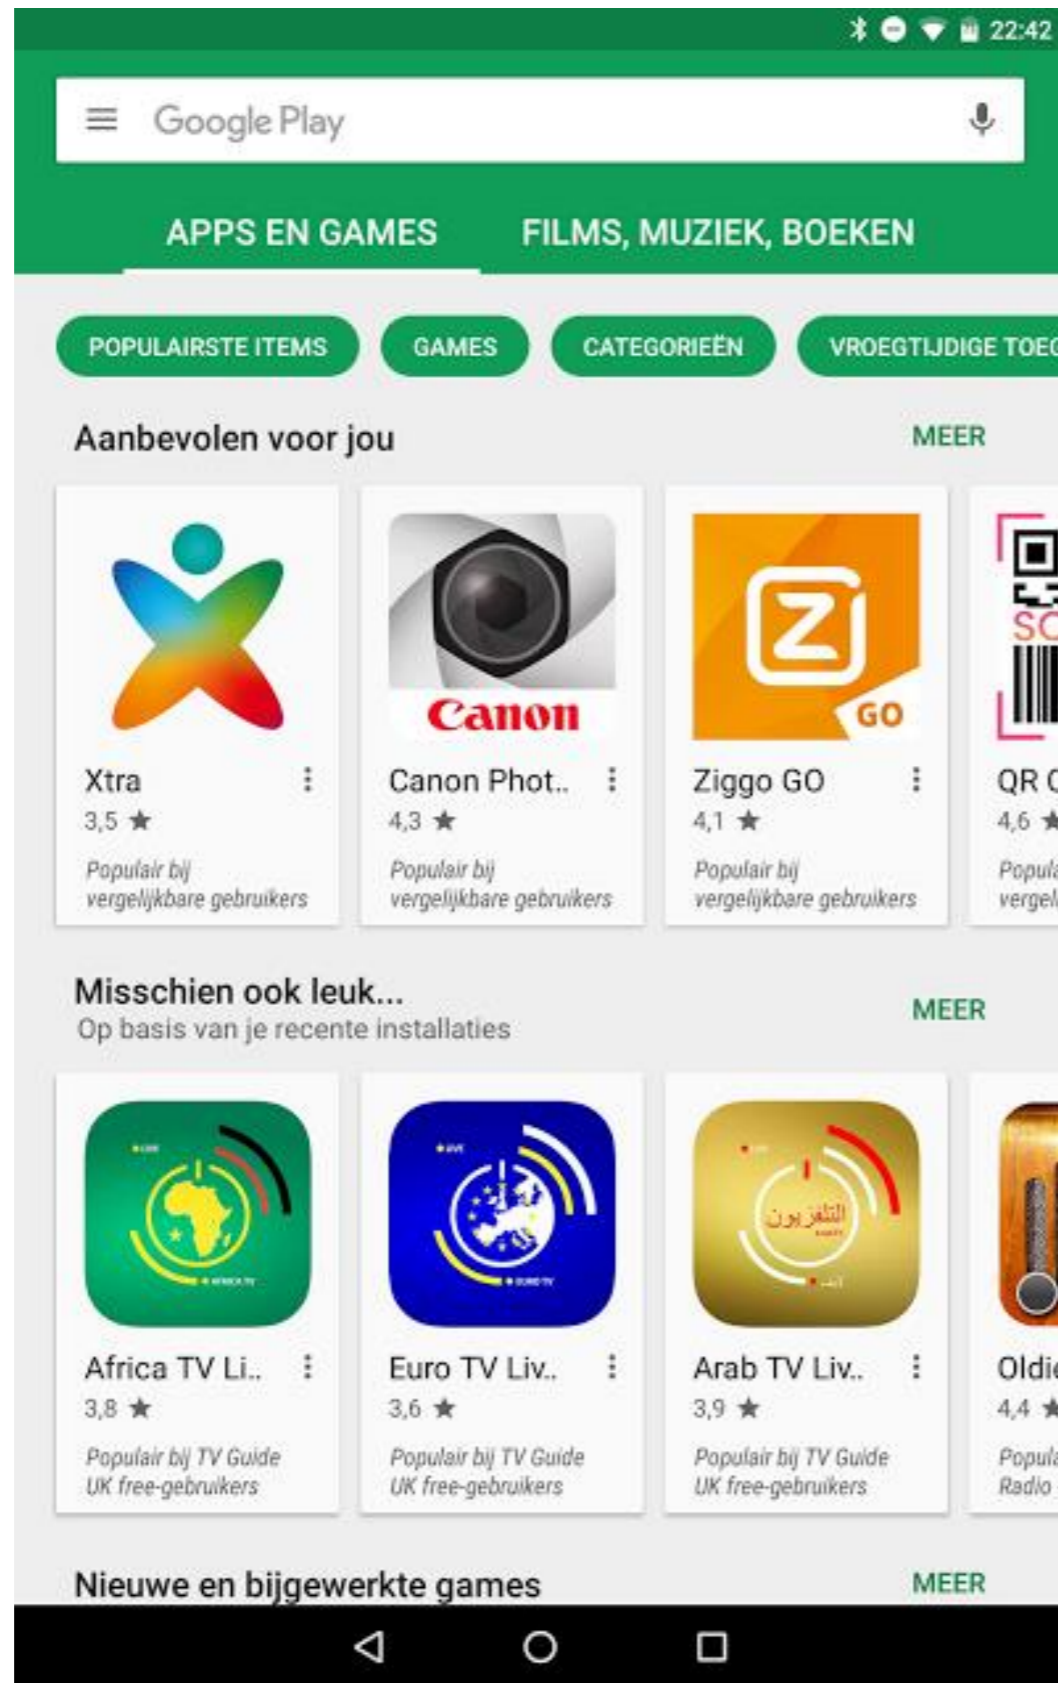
22:42

Google Play

APPS EN GAMES
FILMS, MUZIEK, BOEKEN

POPULAIRSTE ITEMS
GAMES
CATEGORIEËN
VROEGTIJDIGE TOEG

Aanbevolen voor jou
MEER

Xtra
3,5 ★
Populair bij vergelijkbare gebruikers

Canon
Canon Phot..
4,3 ★
Populair bij vergelijkbare gebruikers

GO
Ziggo GO
4,1 ★
Populair bij vergelijkbare gebruikers

SC
QR C
4,6 ★
Popula vergel

Misschien ook leuk...
Op basis van je recente installaties
MEER

Africa TV Li..
3,8 ★
Populair bij TV Guide UK free-gebruikers

Euro TV Liv..
3,6 ★
Populair bij TV Guide UK free-gebruikers

التلفزيون
Arab TV Liv..
3,9 ★
Populair bij TV Guide UK free-gebruikers

Oldie
4,4 ★
Popula Radio

Nieuwe en bijgewerkte games
MEER